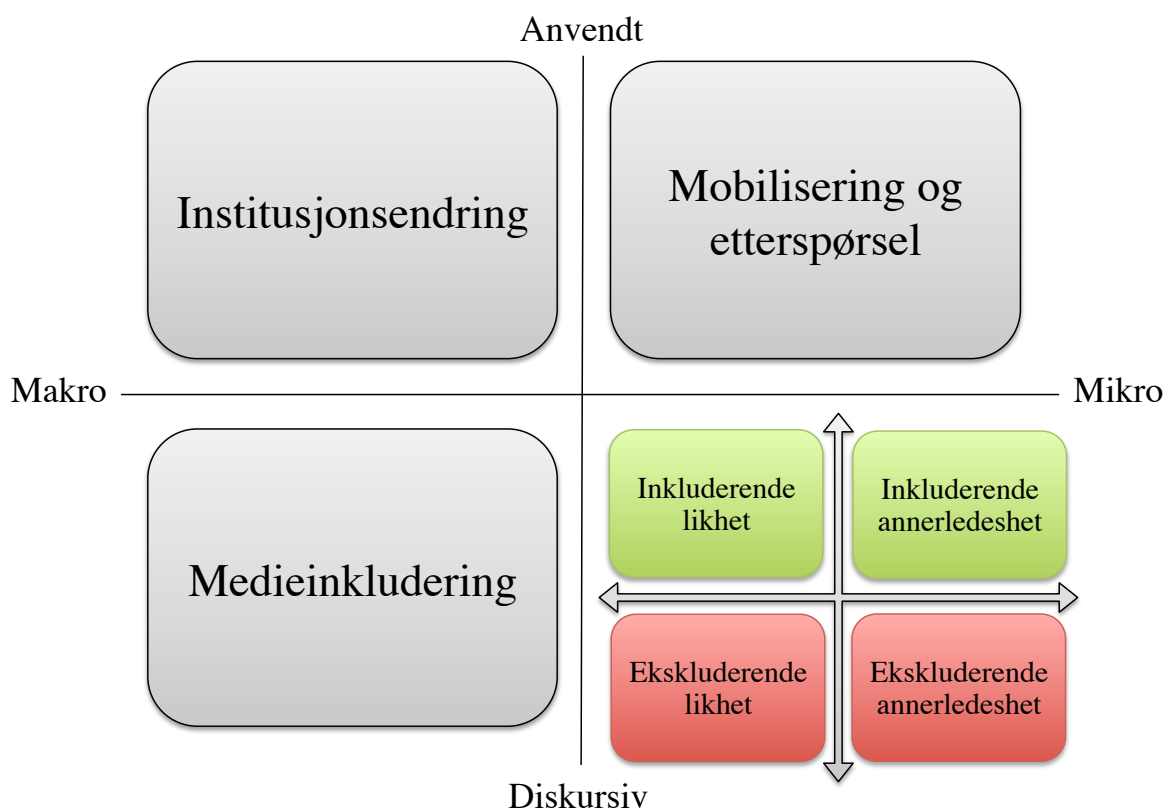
Anvendt

Institusjonsendring

Mobilisering og etterspørsel

Makro

Mikro

Medieinkludering

Inkluderende likhet

Inkluderende annerledeshet

Ekskluderende likhet

Ekskluderende annerledeshet

Diskursiv